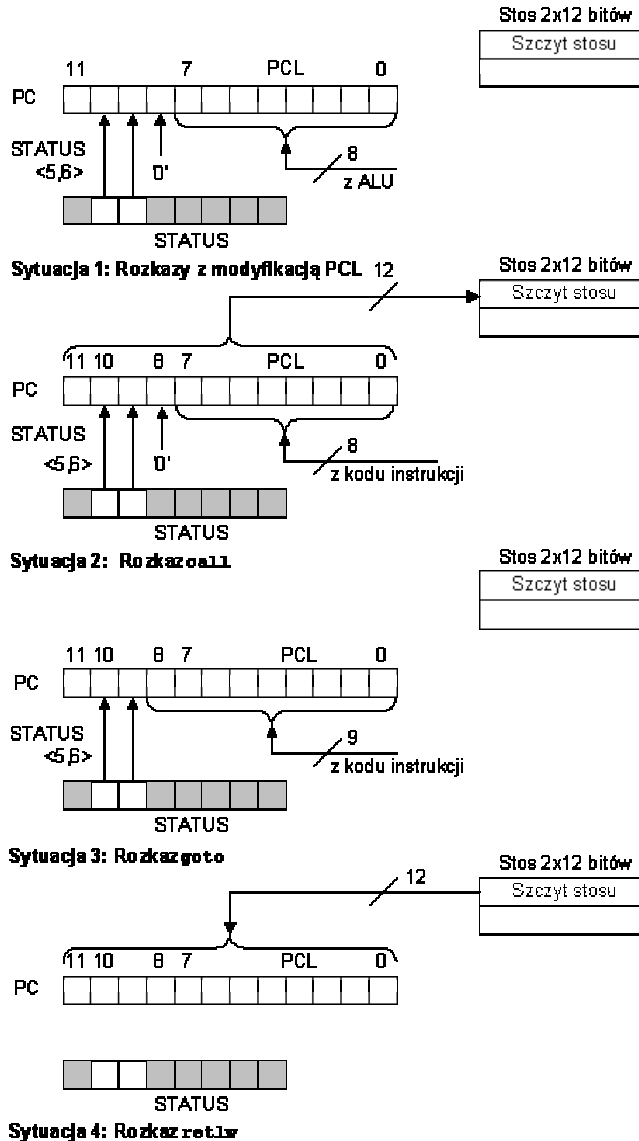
Stos 2x12 bitów
Szczyt stosu

11 7 PCL 0
PC
STATUS <5,6>
'0'
8
z ALU
STATUS
Sytuacja 1: Rozkazy z modyfikacją PCL

12
Stos 2x12 bitów
Szczyt stosu

11 10 8 7 PCL 0
PC
STATUS <5,6>
'0'
8
z kodu instrukcji
STATUS
Sytuacja 2: Rozkaz call

Stos 2x12 bitów
Szczyt stosu

11 10 8 7 PCL 0
PC
STATUS <5,6>
9
z kodu instrukcji
STATUS
Sytuacja 3: Rozkaz goto

12
Stos 2x12 bitów
Szczyt stosu

11 10 8 7 PCL 0
PC
STATUS
Sytuacja 4: Rozkaz retlw